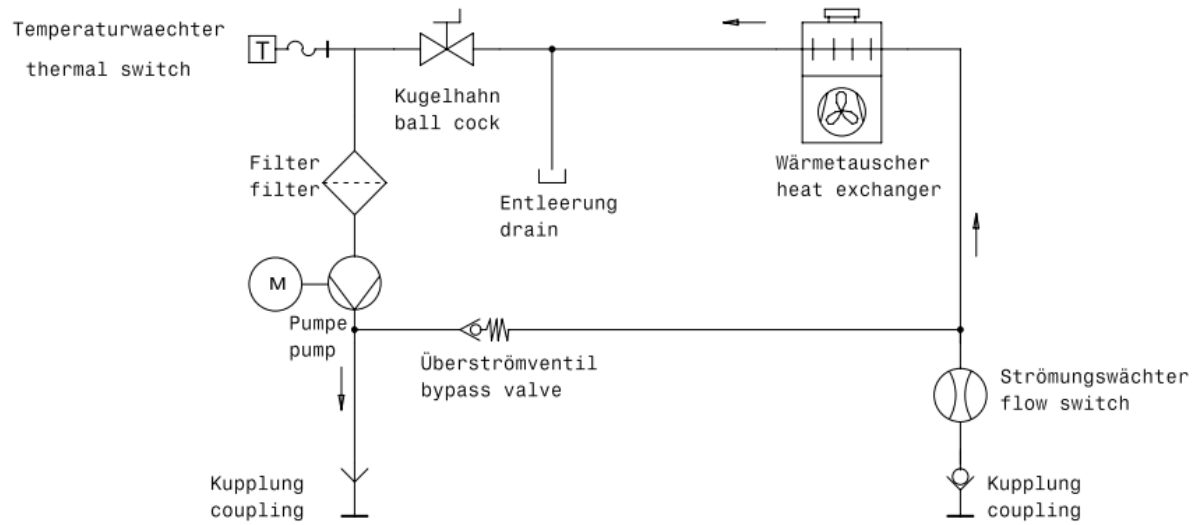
Temperaturwaechter
thermal switch

T

Kugelhahn
ball cock

Entleerung
drain

Wärmetauscher
heat exchanger

Filter
filter

M

Pumpe
pump

Überströmventil
bypass valve

Strömungswächter
flow switch

Kupplung
coupling

Kupplung
coupling